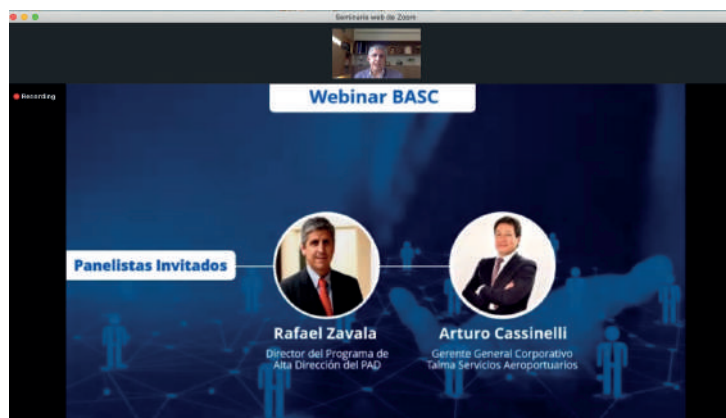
Seminario web de Zoom

Recording

Webinar BASC

Panelistas Invitados

Rafael Zavala
Director del Programa de Alta Dirección del PAD

Arturo Cassinelli
Gerente General Corporativo Talma Servicios Aeroportuarios